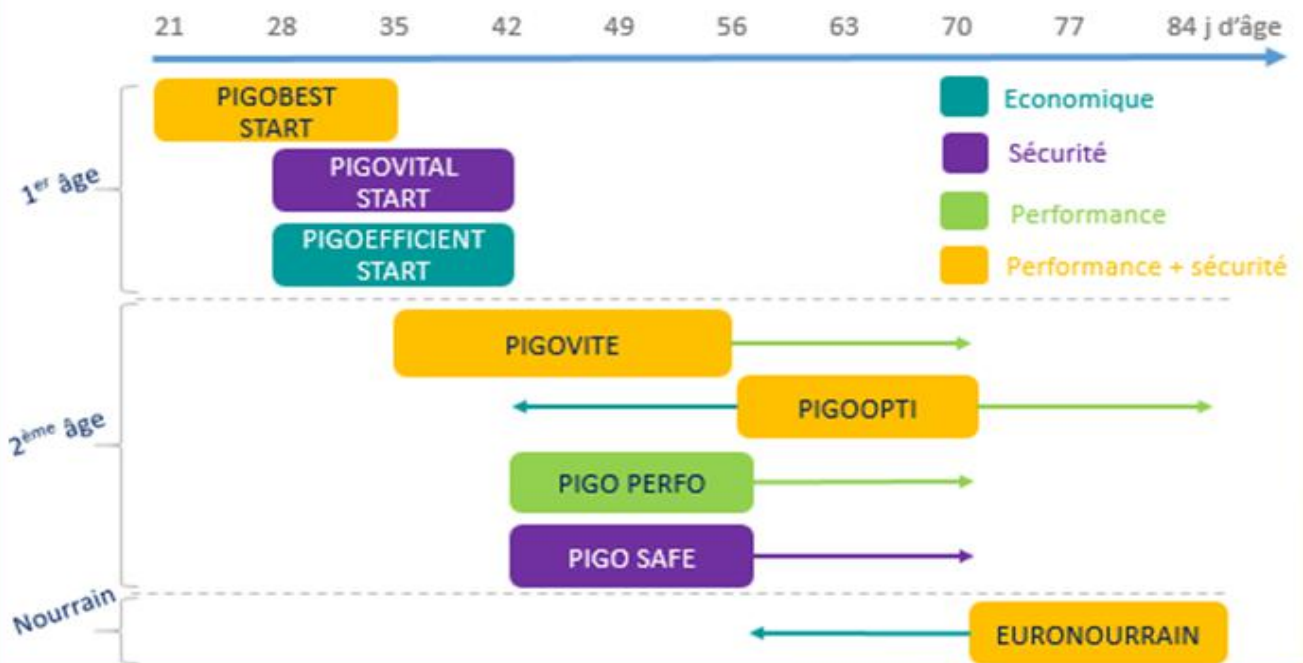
21 28 35 42 49 56 63 70 77 84 j d'âge

Economique
Sécurité
Performance
Performance + sécurité

1$^{er}$ âge

PIGOBEST START

PIGOVITAL START

PIGOEFFICIENT START

2$^{ème}$ âge

PIGOVITE

PIGOOPTI

PIGO PERFO

PIGO SAFE

Nourrain

EURONOURRAIN